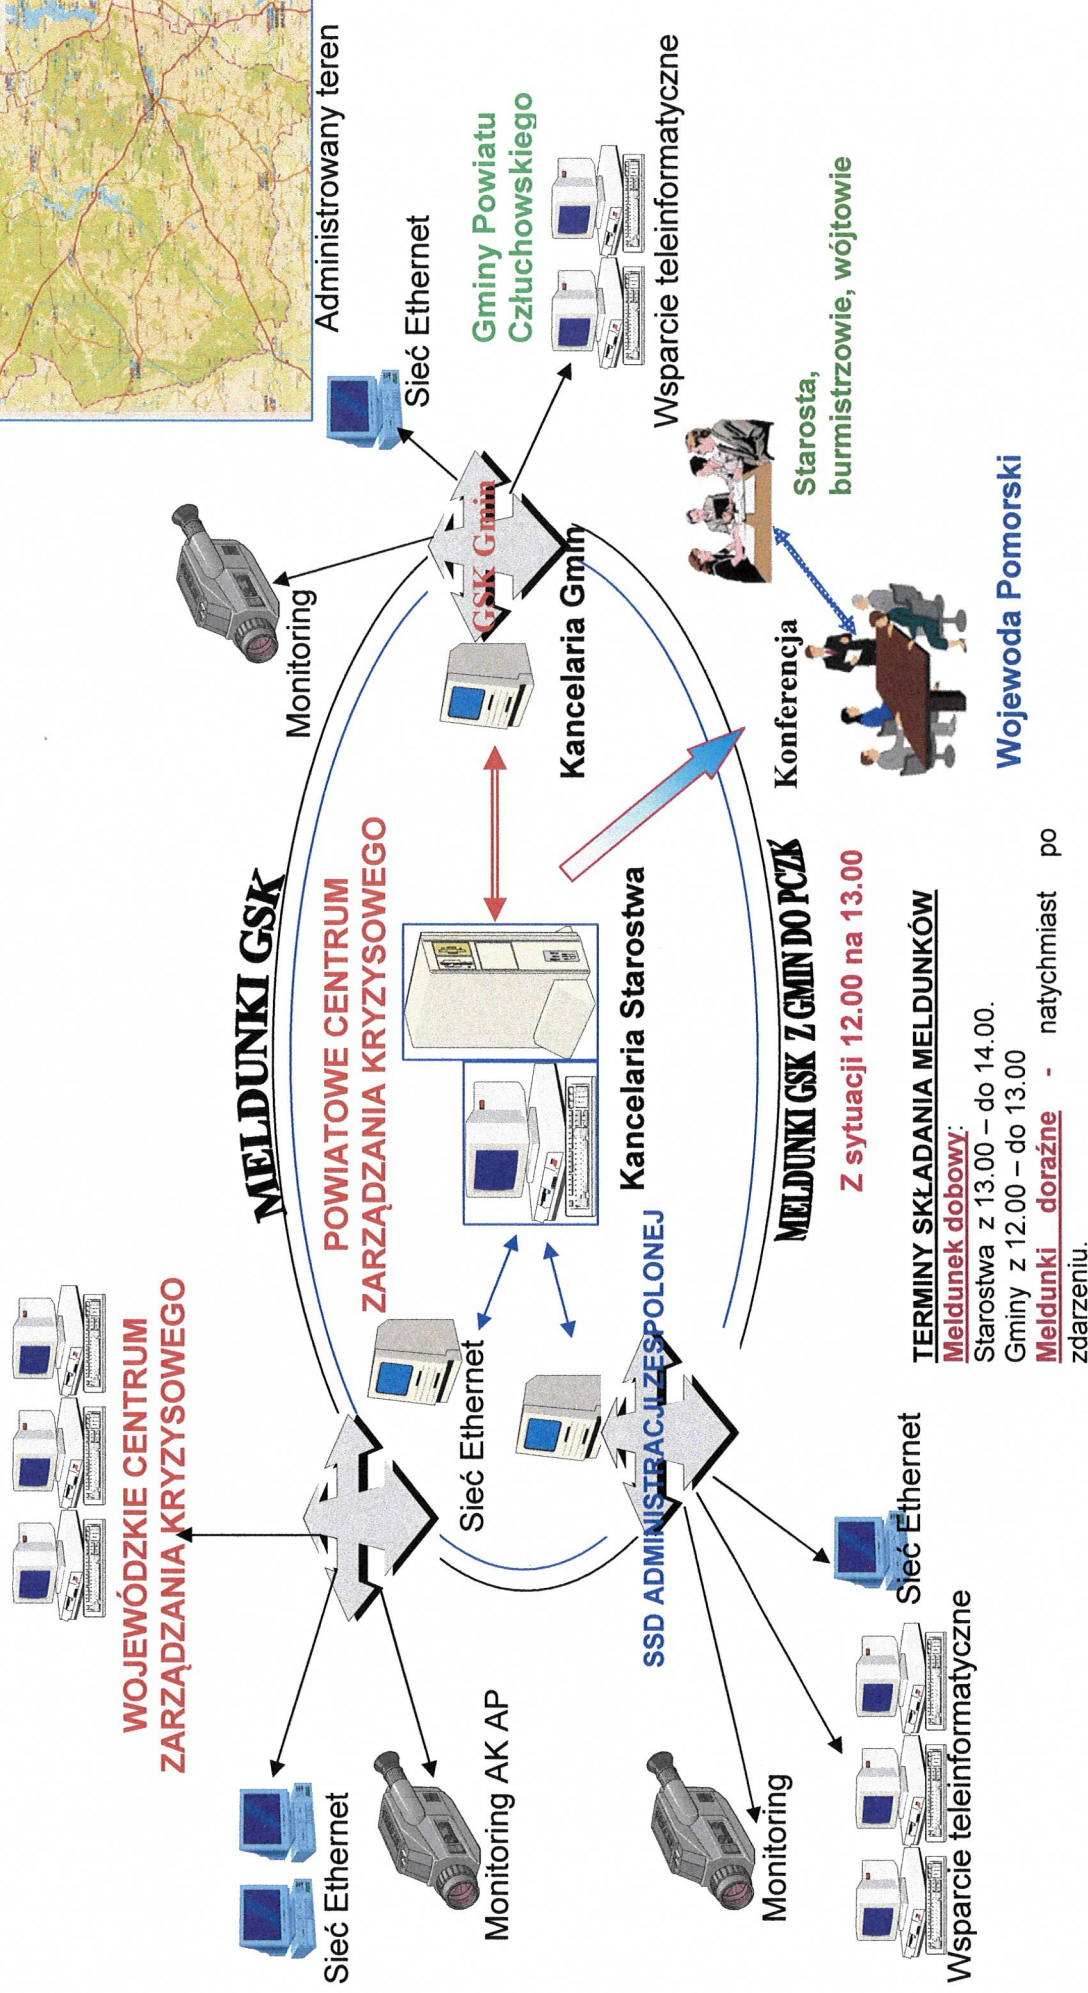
MELDUNKI GSK

POWIATOWE CENTRUM ZARZĄDZANIA KRYZYSOWEGO

WOJEWÓDZKIE CENTRUM ZARZĄDZANIA KRYZYSOWEGO

Sieć Ethernet

Monitoring AK AP

Sieć Ethernet

Kancelaria Starostwa

SSD ADMINISTRACJI ZESPOLONEJ

Sieć Ethernet

Monitoring

Wsparcie teleinformatyczne

Monitoring

GSK Gmin

Kancelaria Gmin

Sieć Ethernet

Administrowany teren

Gminy Powiatu Człuchowskiego

Wsparcie teleinformatyczne

Konferencja

Starosta, burmistrzowie, wójtowie

Wojewoda Pomorski

MELDUNKI GSK Z GMIN DO PCZK

Z sytuacji 12.00 na 13.00

TERMINY SKŁADANIA MELDUNKÓW
Meldunek dobowy:
Starostwa z 13.00 – do 14.00.
Gminy z 12.00 – do 13.00
Meldunki doraźne - natychmiast po zdarzeniu.